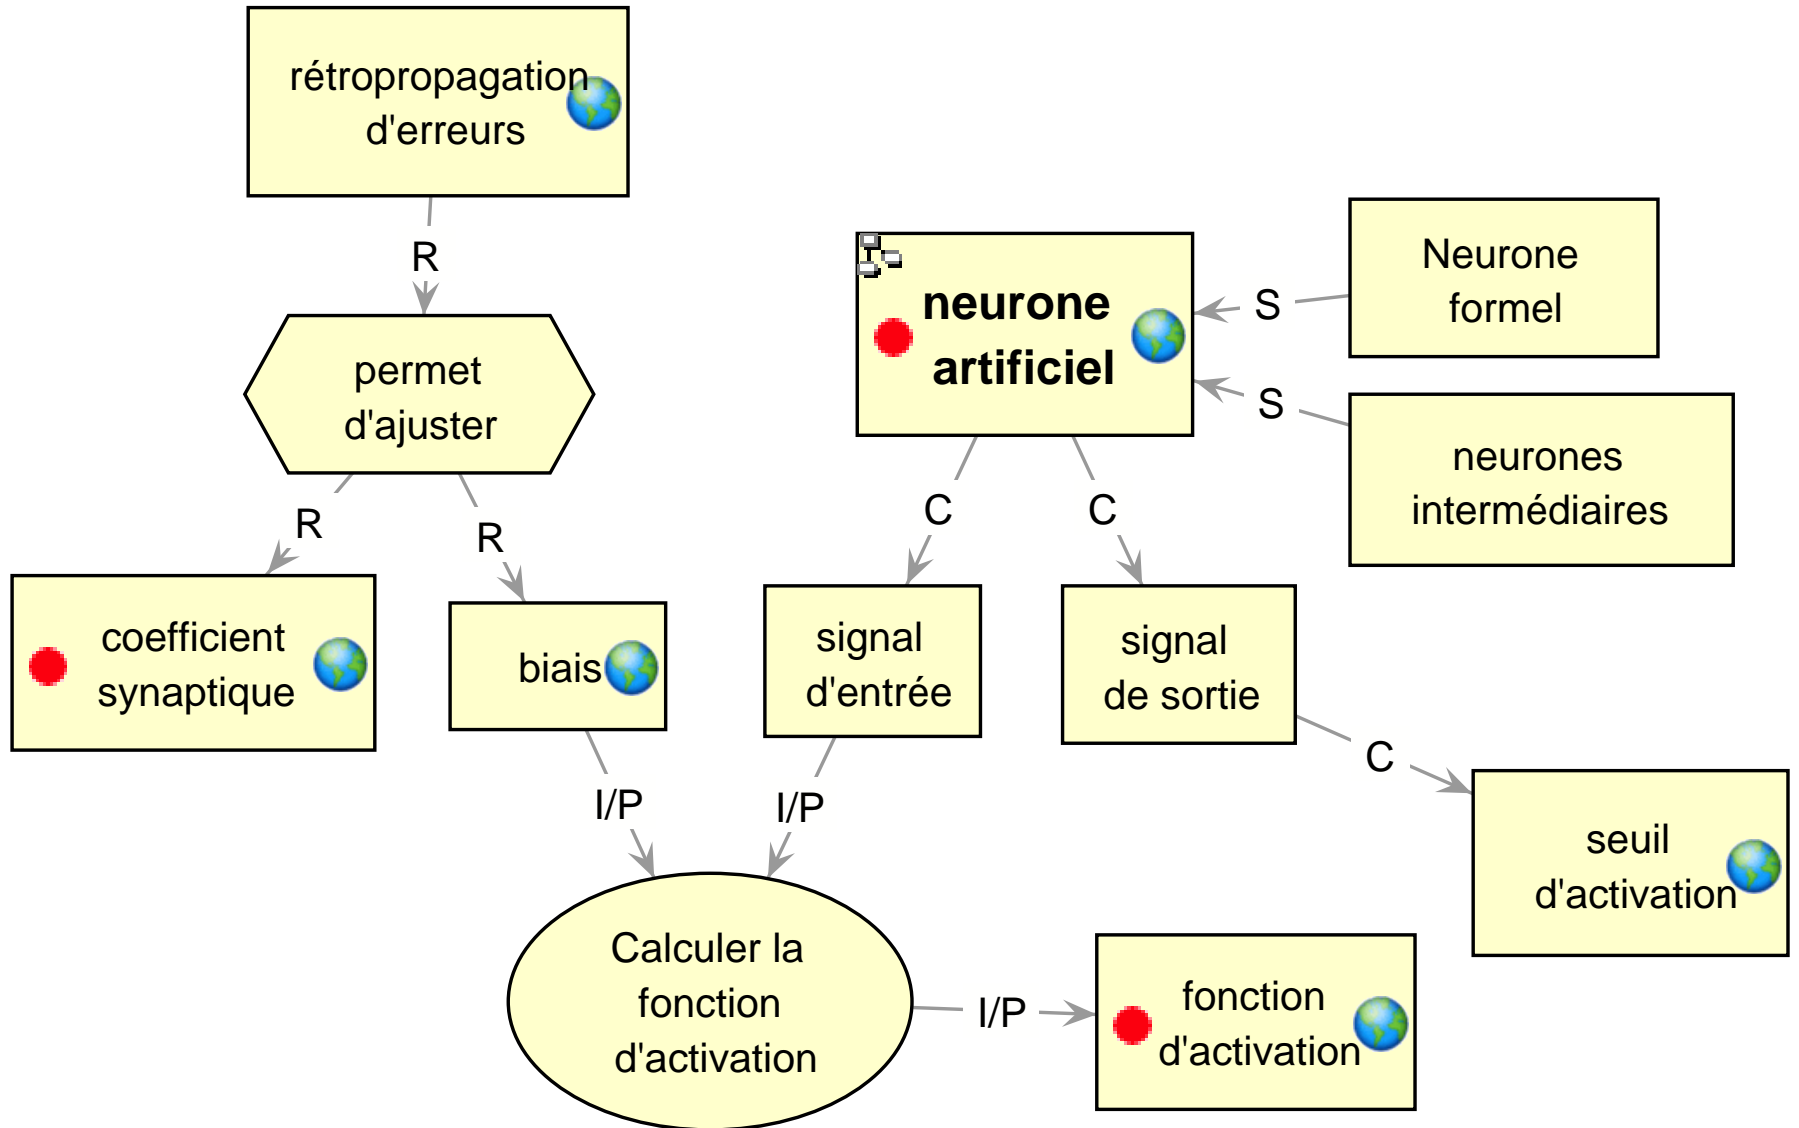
rétropropagation d'erreurs

R

permet d'ajuster

R

R

coefficient synaptique

biais

neurone artificiel

S

Neurone formel

S

neurones intermédiaires

C

C

signal d'entrée

signal de sortie

C

seuil d'activation

I/P

I/P

Calculer la fonction d'activation

I/P

fonction d'activation